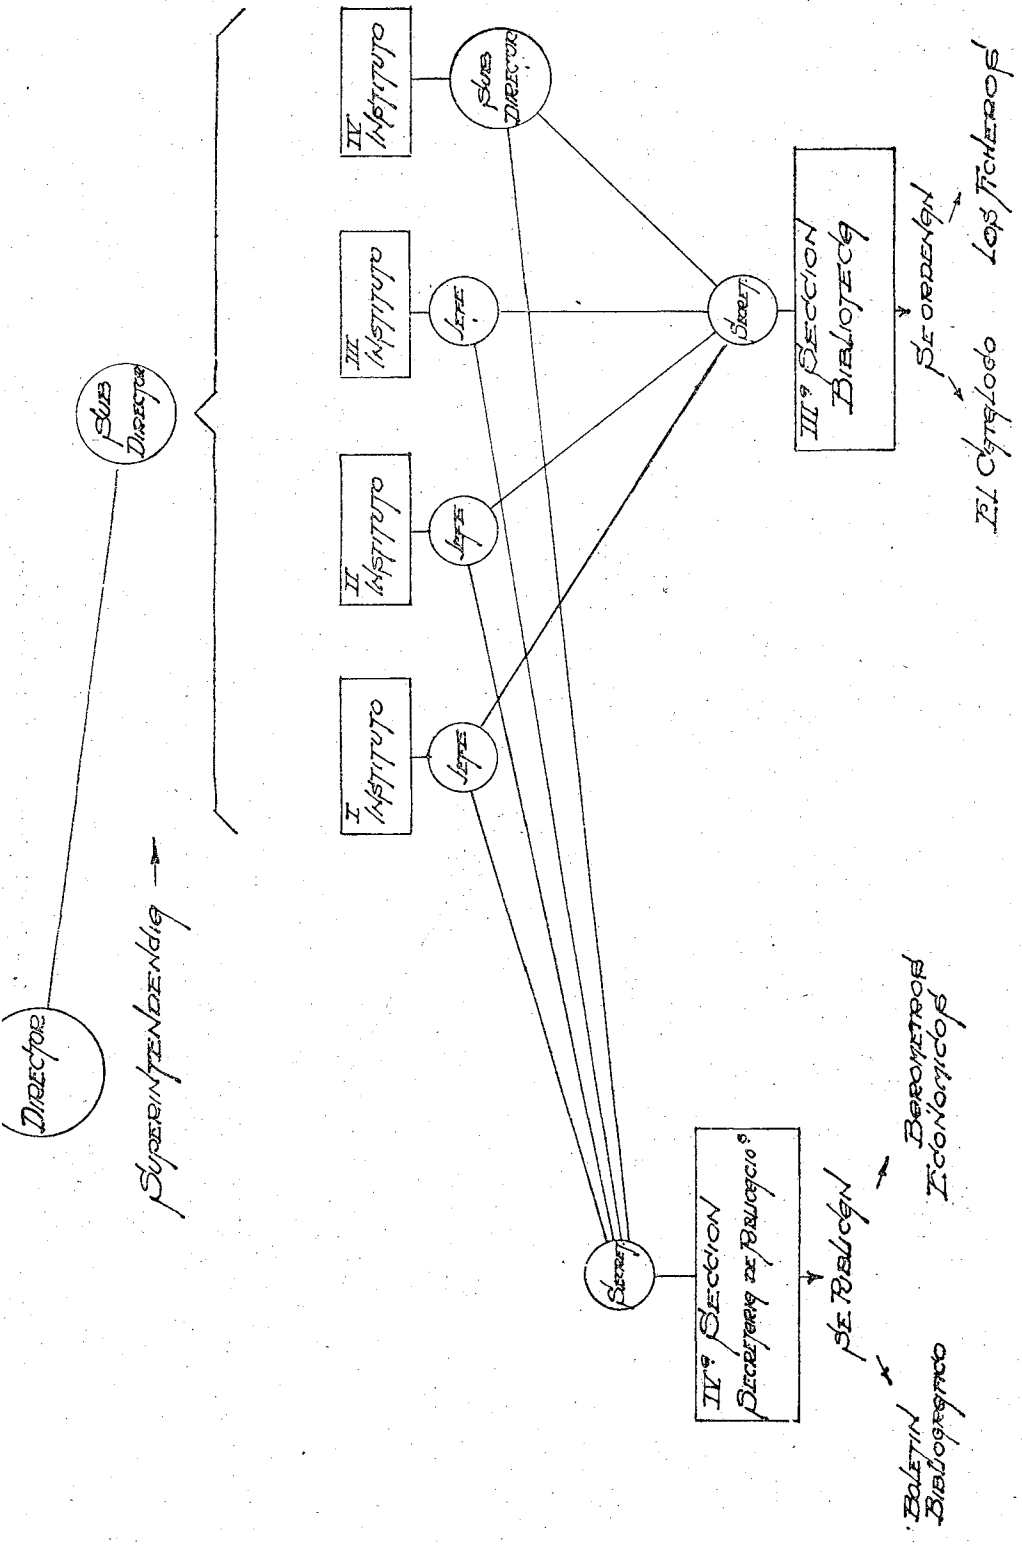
Director

Sub Director

Superintendencia →

I Instituto

II Instituto

III Instituto

IV Instituto

Jefe

Jefe

Jefe

Sub Director

Secret.

Secret.

III.ª Seccion Biblioteca

Se ordenan

El Catalogo

Los Ficheros

IV.ª Seccion Secretaria de Publicacio.s

Se Publican

Boletin Bibliografico

Barometros Economicos